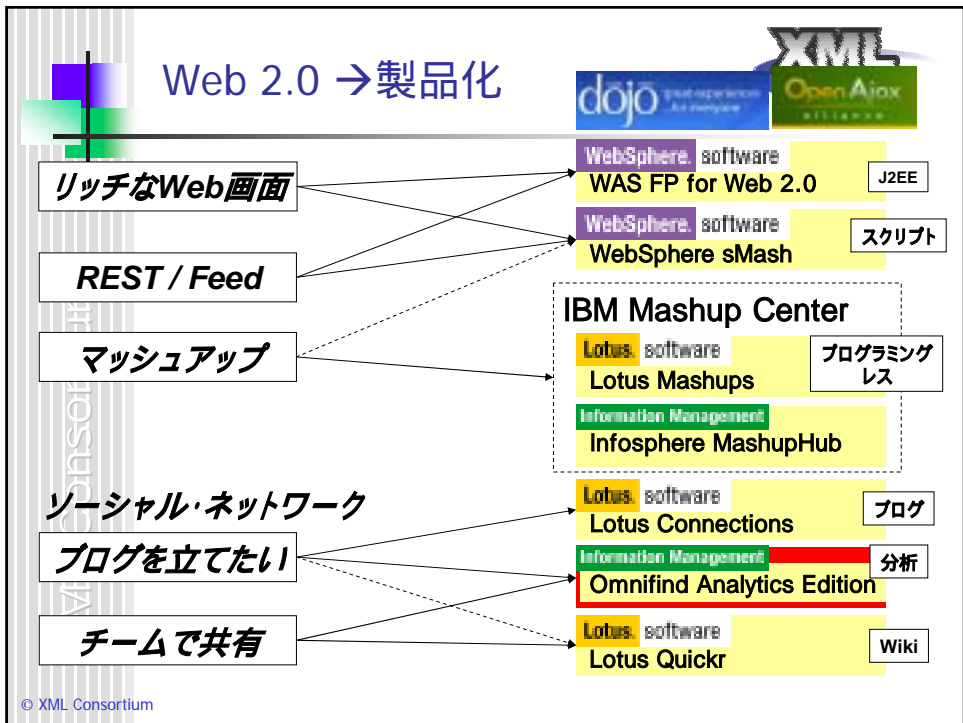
Web 2.0 →製品化

XML

dojo great experiences for everyone

Open Ajax alliance

リッチなWeb画面

REST / Feed

マッシュアップ

WebSphere. software
WAS FP for Web 2.0
J2EE

WebSphere. software
WebSphere sMash
スクリプト

IBM Mashup Center

Lotus. software
Lotus Mashups
プログラミングレス

Information Management
Infosphere MashupHub

ソーシャル・ネットワーク

ブログを立てたい

チームで共有

Lotus. software
Lotus Connections
ブログ

Information Management
Omnifind Analytics Edition
分析

Lotus. software
Lotus Quickr
Wiki

XML Consortium

© XML Consortium